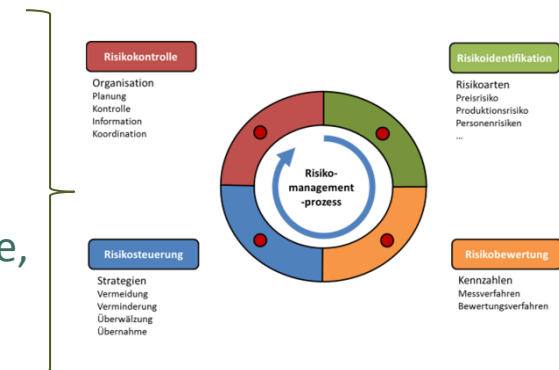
e,

Risikokontrolle

Organisation
Planung
Kontrolle
Information
Koordination

Risikoidentifikation

Risikoarten
Preisrisiko
Produktionsrisiko
Personenrisiken
...

Risiko-management-prozess

Risikosteuerung

Strategien
Vermeidung
Verminderung
Überwälzung
Übernahme

Risikobewertung

Kennzahlen
Messverfahren
Bewertungsverfahren